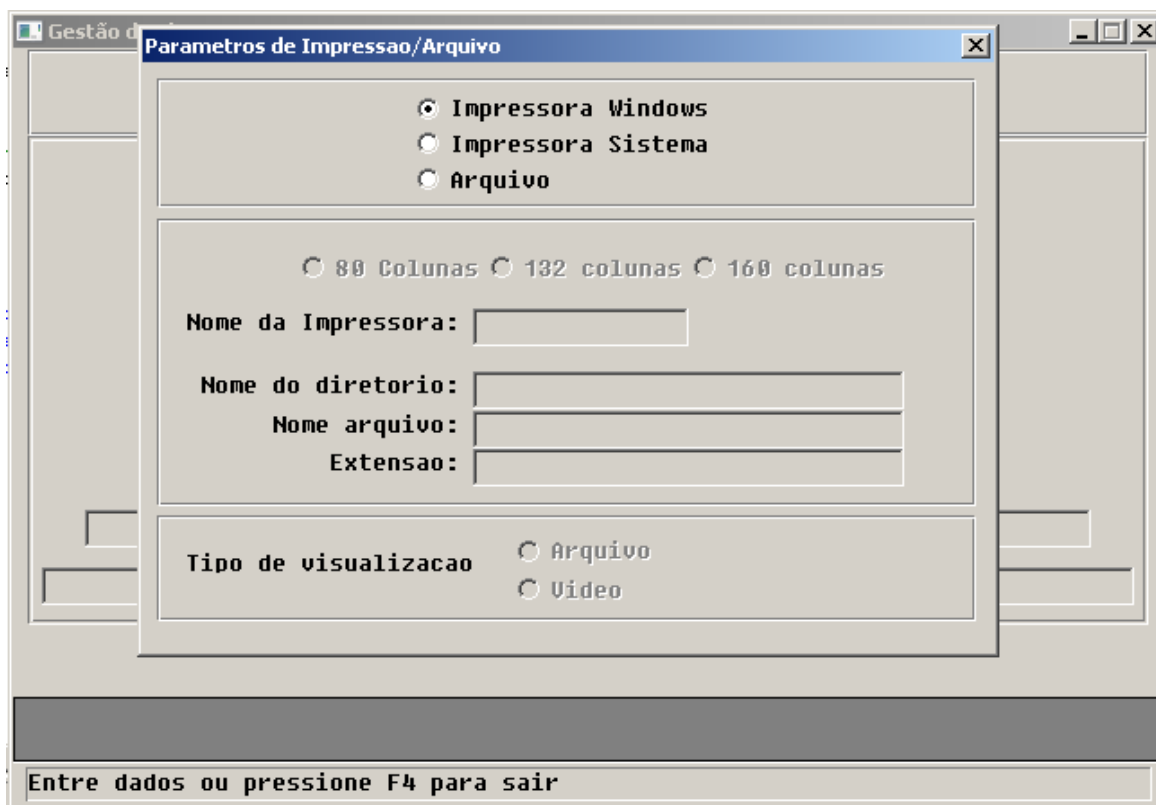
Gestão d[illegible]

Parametros de Impressao/Arquivo

Impressora Windows
Impressora Sistema
Arquivo

80 Colunas 132 colunas 160 colunas

Nome da Impressora:

Nome do diretorio:
Nome arquivo:
Extensao:

Tipo de visualizacao
Arquivo
Video

Entre dados ou pressione F4 para sair